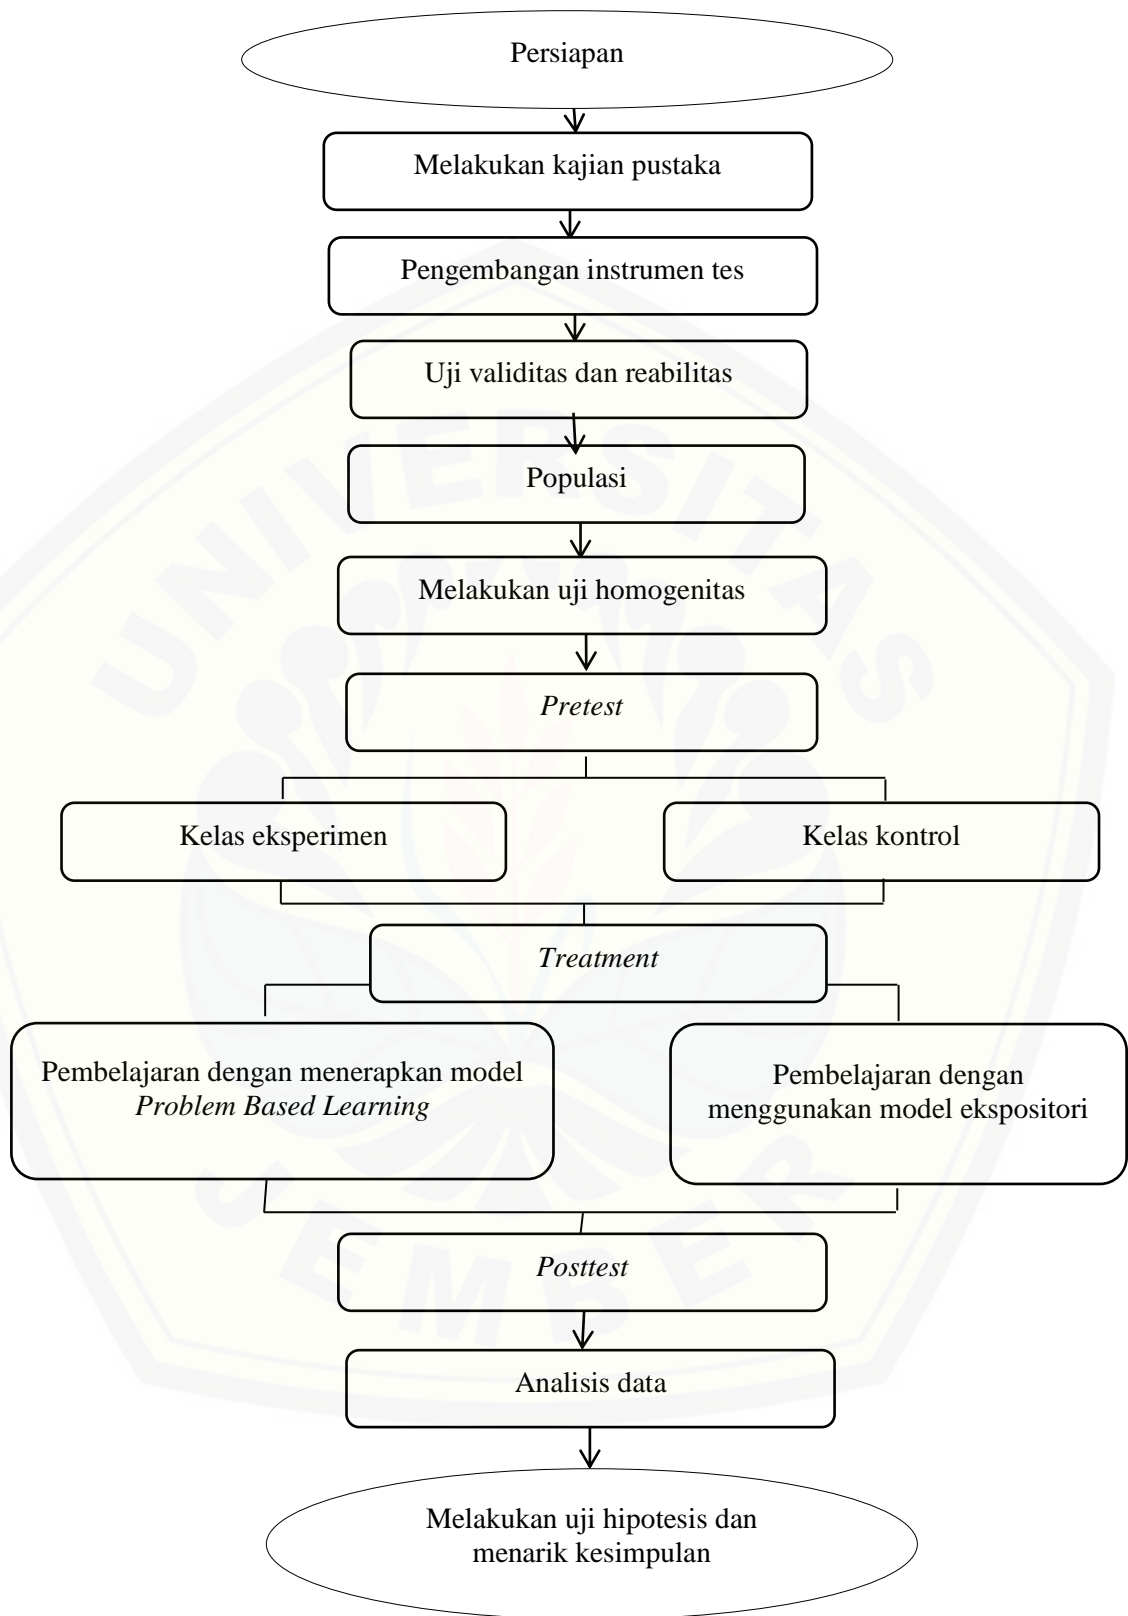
Persiapan

Melakukan kajian pustaka

Pengembangan instrumen tes

Uji validitas dan reabilitas

Populasi

Melakukan uji homogenitas

*Pretest*

Kelas eksperimen

Kelas kontrol

*Treatment*

Pembelajaran dengan menerapkan model *Problem Based Learning*

Pembelajaran dengan menggunakan model ekspositori

*Posttest*

Analisis data

Melakukan uji hipotesis dan menarik kesimpulan